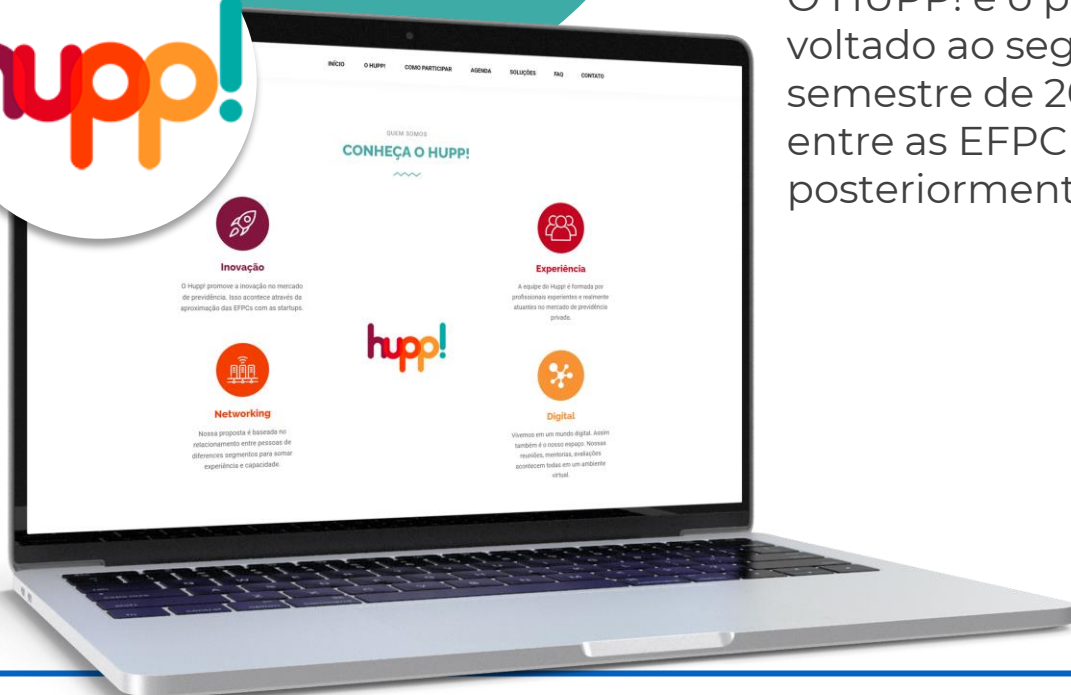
upp!

O HUPP! é o p
voltado ao seg
semestre de 2
entre as EFPC
posteriorment

INÍCIO O HUPP! COMO PARTICIPAR AGENDA SOLUÇÕES FAQ CONTATO

QUEM SOMOS
CONHEÇA O HUPP!

Inovação
O Hupp! promove a inovação no mercado de previdência. Isso acontece através da aproximação das EFPCs com as startups.

Experiência
A equipe do Hupp! é formada por profissionais experientes e realmente atuantes no mercado de previdência privada.

hupp!

Networking
Nossa proposta é baseada no relacionamento entre pessoas de diferentes segmentos para somar experiência e capacidade.

Digital
Vivemos em um mundo digital. Assim também é o nosso espaço. Nossas reuniões, mentorias, avaliações acontecem todas em um ambiente virtual.